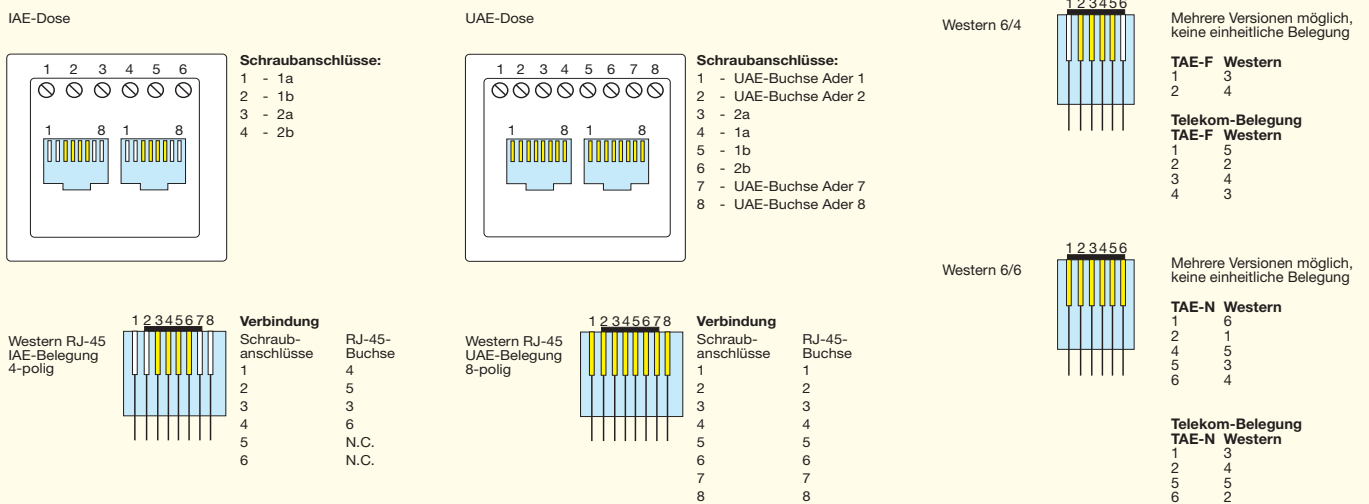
IAE-Dose

1 2 3 4 5 6

1 8 1 8

**Schraubanschlüsse:**
1 - 1a
2 - 1b
3 - 2a
4 - 2b

UAE-Dose

1 2 3 4 5 6 7 8

1 8 1 8

**Schraubanschlüsse:**
1 - UAE-Buchse Ader 1
2 - UAE-Buchse Ader 2
3 - 2a
4 - 1a
5 - 1b
6 - 2b
7 - UAE-Buchse Ader 7
8 - UAE-Buchse Ader 8

Western 6/4

1 2 3 4 5 6

Mehrere Versionen möglich, keine einheitliche Belegung

| TAE-F | Western |
|---|---|
| 1 | 3 |
| 2 | 4 |

**Telekom-Belegung**

| TAE-F | Western |
|---|---|
| 1 | 5 |
| 2 | 2 |
| 3 | 4 |
| 4 | 3 |

Western 6/6

1 2 3 4 5 6

Mehrere Versionen möglich, keine einheitliche Belegung

| TAE-N | Western |
|---|---|
| 1 | 6 |
| 2 | 1 |
| 4 | 5 |
| 5 | 3 |
| 6 | 4 |

**Telekom-Belegung**

| TAE-N | Western |
|---|---|
| 1 | 3 |
| 2 | 4 |
| 5 | 5 |
| 6 | 2 |

Western RJ-45
IAE-Belegung
4-polig

1 2 3 4 5 6 7 8

**Verbindung**

| Schraub-anschlüsse | RJ-45-Buchse |
|---|---|
| 1 | 4 |
| 2 | 5 |
| 3 | 3 |
| 4 | 6 |
| 5 | N.C. |
| 6 | N.C. |

Western RJ-45
UAE-Belegung
8-polig

1 2 3 4 5 6 7 8

**Verbindung**

| Schraub-anschlüsse | RJ-45-Buchse |
|---|---|
| 1 | 1 |
| 2 | 2 |
| 3 | 3 |
| 4 | 4 |
| 5 | 5 |
| 6 | 6 |
| 7 | 7 |
| 8 | 8 |